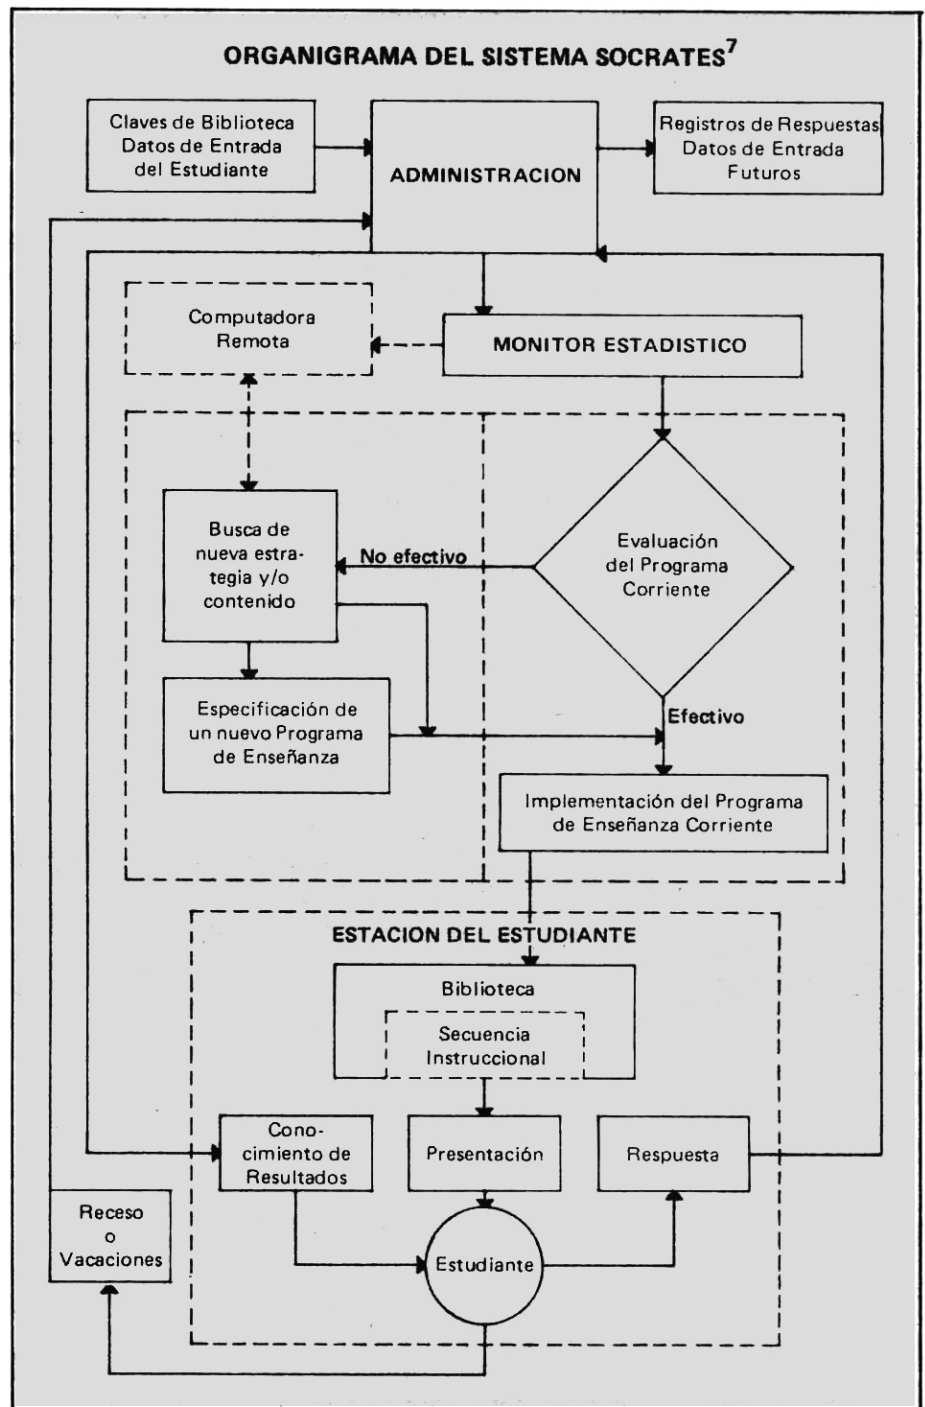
ORGANIGRAMA DEL SISTEMA SOCRATES$^7$

Claves de Biblioteca Datos de Entrada del Estudiante

ADMINISTRACION

Registros de Respuestas Datos de Entrada Futuros

Computadora Remota

MONITOR ESTADISTICO

Busca de nueva estrategia y/o contenido

No efectivo

Evaluación del Programa Corriente

Especificación de un nuevo Programa de Enseñanza

Efectivo

Implementación del Programa de Enseñanza Corriente

ESTACION DEL ESTUDIANTE

Biblioteca

Secuencia Instruccional

Conocimiento de Resultados

Presentación

Respuesta

Receso o Vacaciones

Estudiante